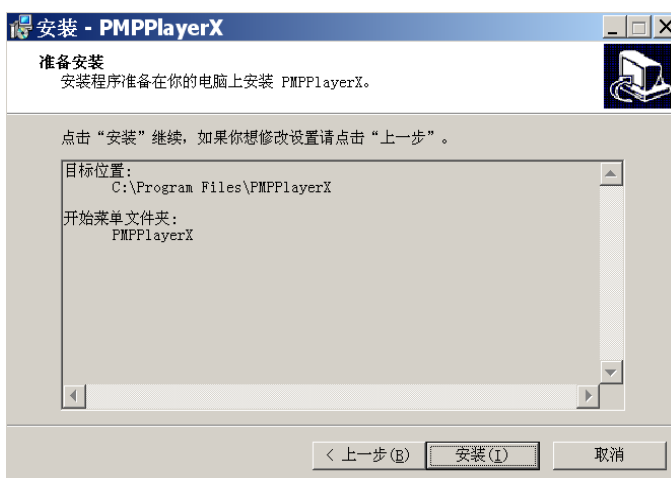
安装 - PMPPlayerX

准备安装
安装程序准备在你的电脑上安装 PMPPlayerX。

点击“安装”继续，如果你想修改设置请点击“上一步”。

目标位置:
C:\Program Files\PMPPlayerX

开始菜单文件夹:
PMPPlayerX

< 上一步(B)
安装(I)
取消